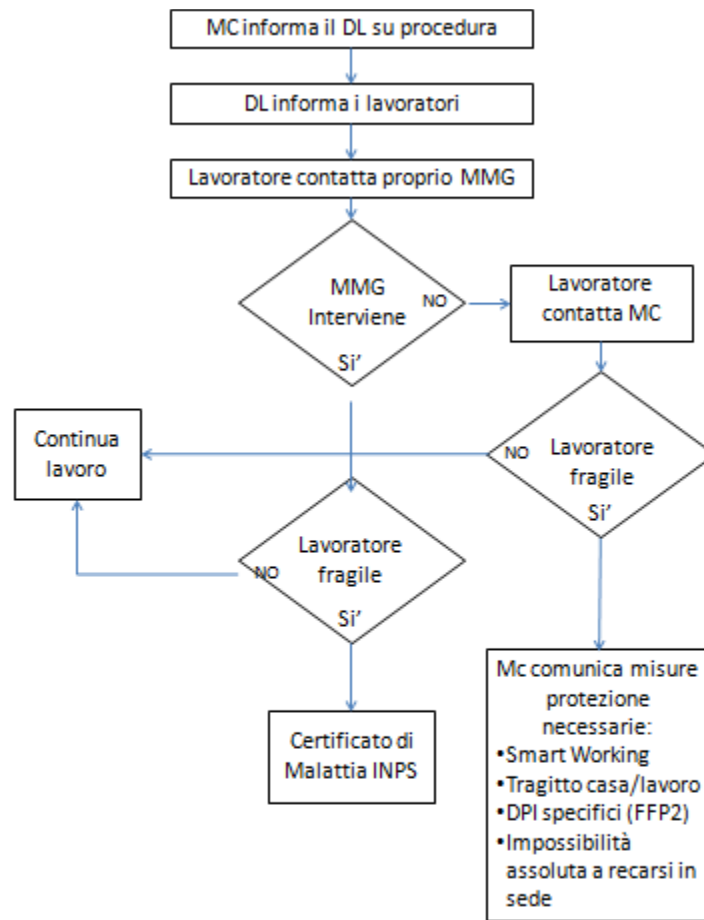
MC informa il DL su procedura

DL informa i lavoratori

Lavoratore contatta proprio MMG

MMG Interviene

NO

Si'

Lavoratore contatta MC

Continua lavoro

NO

Lavoratore fragile

Si'

Lavoratore fragile

NO

Si'

Certificato di Malattia INPS

Mc comunica misure protezione necessarie:
• Smart Working
• Tragitto casa/lavoro
• DPI specifici (FFP2)
• Impossibilità assoluta a recarsi in sede